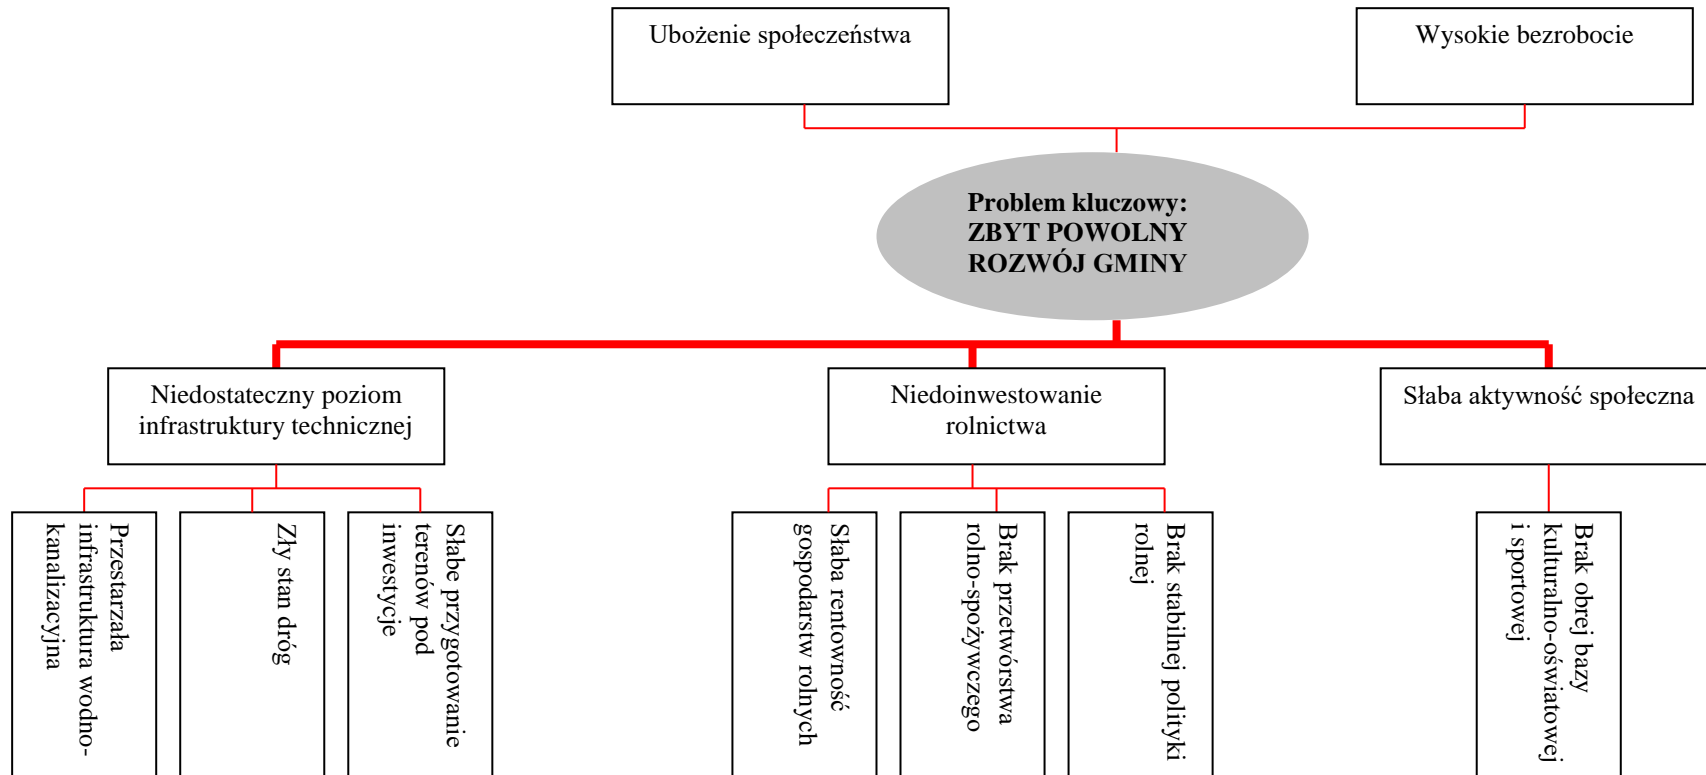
Ubożenie społeczeństwa

Wysokie bezrobocie

**Problem kluczowy: ZBYT POWOLNY ROZWÓJ GMINY**

Niedostateczny poziom infrastruktury technicznej

Niedoinwestowanie rolnictwa

Słaba aktywność społeczna

Przestarzała infrastruktura wodno-kanalizacyjna

Zły stan dróg

Słabe przygotowanie terenów pod inwestycje

Słaba rentowność gospodarstw rolnych

Brak przetwórstwa rolno-spożywczego

Brak stabilnej polityki rolnej

Brak obrej bazy kulturalno-oświatowej i sportowej